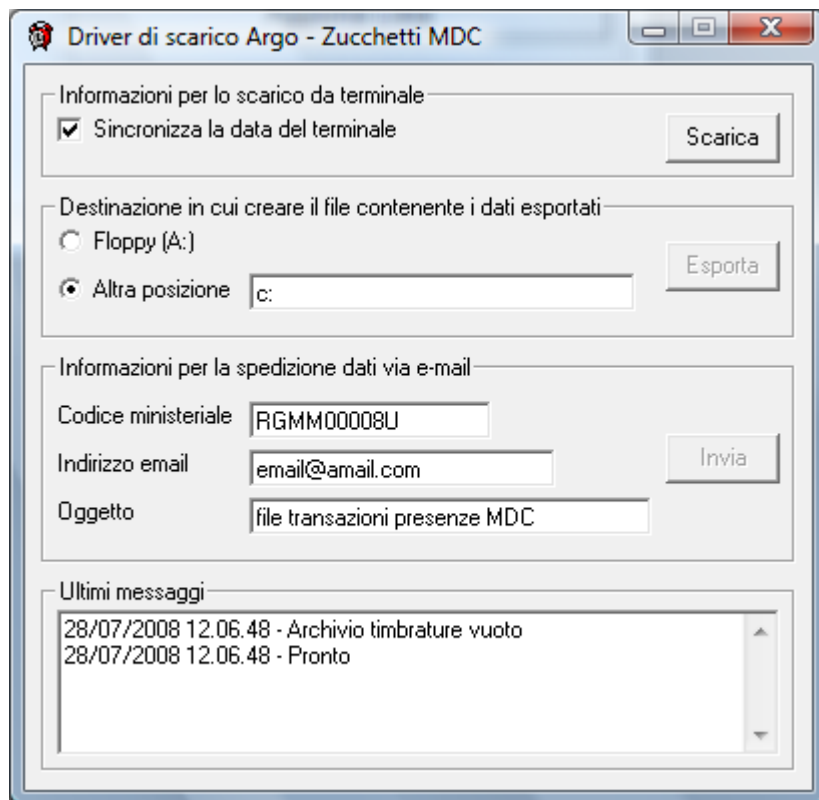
Driver di scarico Argo - Zucchetti MDC

Informazioni per lo scarico da terminale
Sincronizza la data del terminale
Scarica

Destinazione in cui creare il file contenente i dati esportati
Floppy (A:)
Altra posizione
c:
Esporta

Informazioni per la spedizione dati via e-mail
Codice ministeriale
RGMM00008U
Indirizzo email
email@amail.com
Oggetto
file transazioni presenze MDC
Invia

Ultimi messaggi
28/07/2008 12.06.48 - Archivio timbrature vuoto
28/07/2008 12.06.48 - Pronto